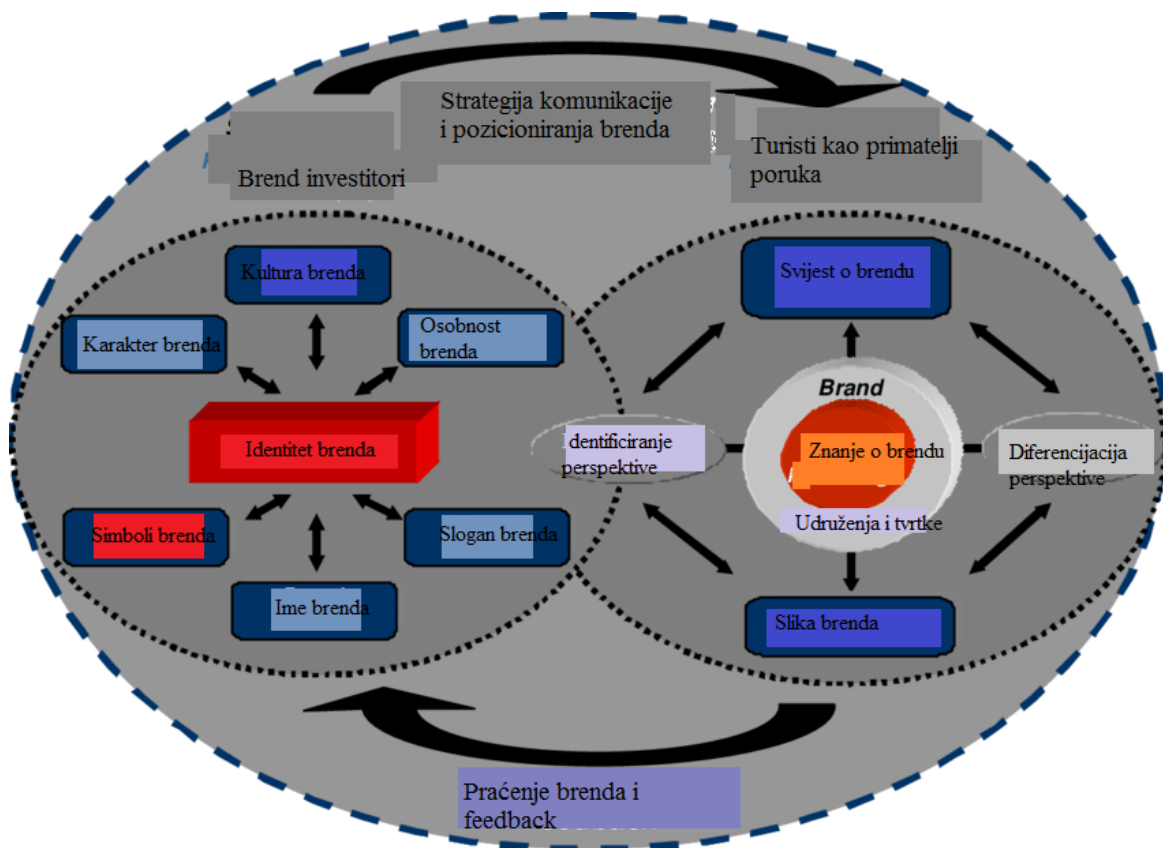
Strategija komunikacije i pozicioniranja brenda

Brend investitori

Turisti kao primatelji poruka

Kultura brenda

Karakter brenda

Osobnost brenda

Identitet brenda

Simboli brenda

Slogan brenda

Ime brenda

Svijest o brendu

Brand

dentificiranje perspektive

Znanje o brendu

Diferencijacija perspektive

Udruženja i tvrtke

Slika brenda

Praćenje brenda i feedback